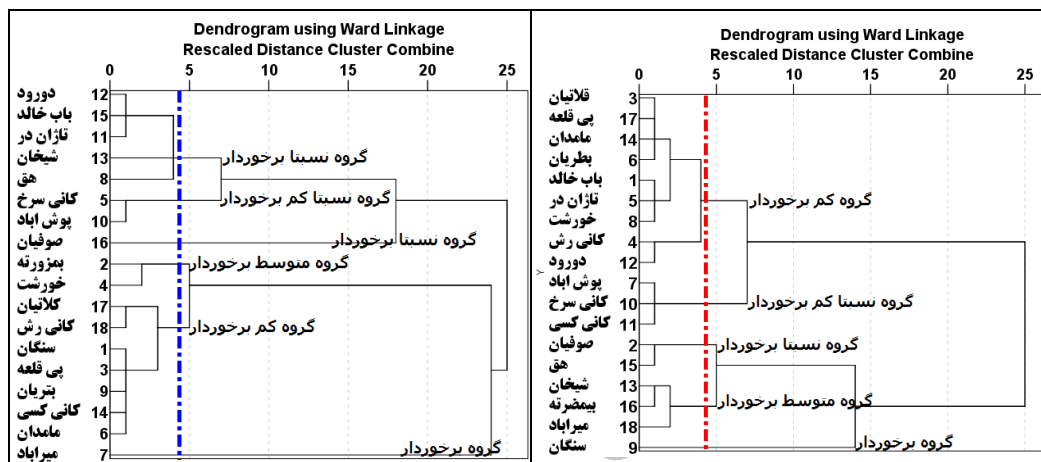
Dendrogram using Ward Linkage
Rescaled Distance Cluster Combine

0 5 10 15 20 25

دورود 12
باب خالد 15
تاژان در 11
شیخان 13
هق 8
کانی سرخ 5
پوش اباد 10
صوفیان 16
بمزورته 2
خورشت 4
کلاتیان 17
کانی رش 18
سنگان 1
پی قلعه 3
بتریان 9
کانی کسی 14
مامدان 6
میراباد 7

گروه نسبتا برخوردار
گروه نسبتا کم برخوردار
گروه نسبتا برخوردار
گروه متوسط برخوردار
گروه کم برخوردار
گروه برخوردار

Dendrogram using Ward Linkage
Rescaled Distance Cluster Combine

0 5 10 15 20 25

قلاتیان 3
پی قلعه 17
مامدان 14
بطریان 6
باب خالد 1
تاژان در 5
خورشت 8
کانی رش 4
دورود 12
پوش اباد 7
کانی سرخ 10
کانی کسی 11
صوفیان 2
هق 15
شیخان 13
بیمضرته 16
میراباد 18
سنگان 9

گروه کم برخوردار
گروه نسبتا کم برخوردار
گروه نسبتا برخوردار
گروه متوسط برخوردار
گروه برخوردار